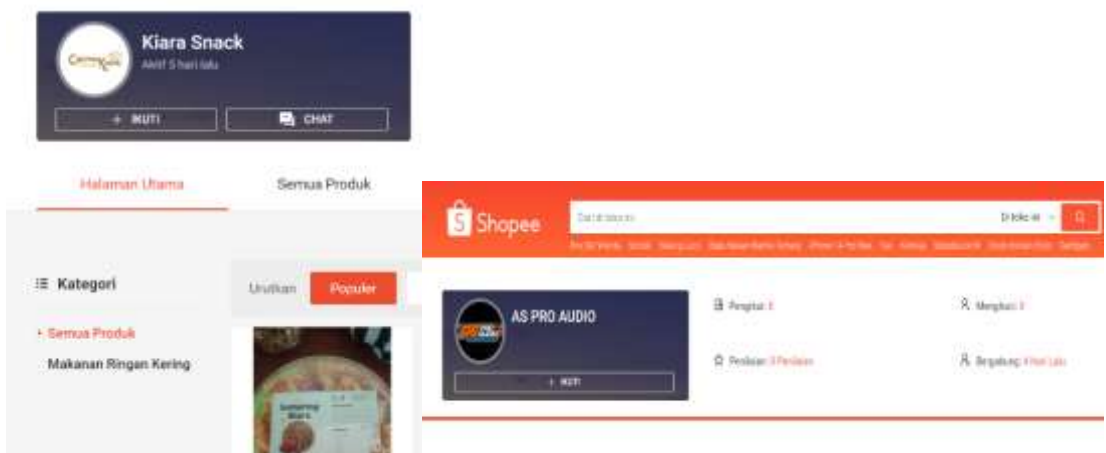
Kiara Snack
Aktif 5 hari lalu

+ IKUTI
CHAT

Halaman Utama
Semua Produk

Kategori

• Semua Produk
Makanan Ringan Kering

Urutkan
Populer

Shopee
Cari di toko ini
Di toko ini
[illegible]

AS PRO AUDIO
+ IKUTI

Penghat: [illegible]
Mengikuti: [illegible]
Penilaian: 0 Penilaian
Bergabung: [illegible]